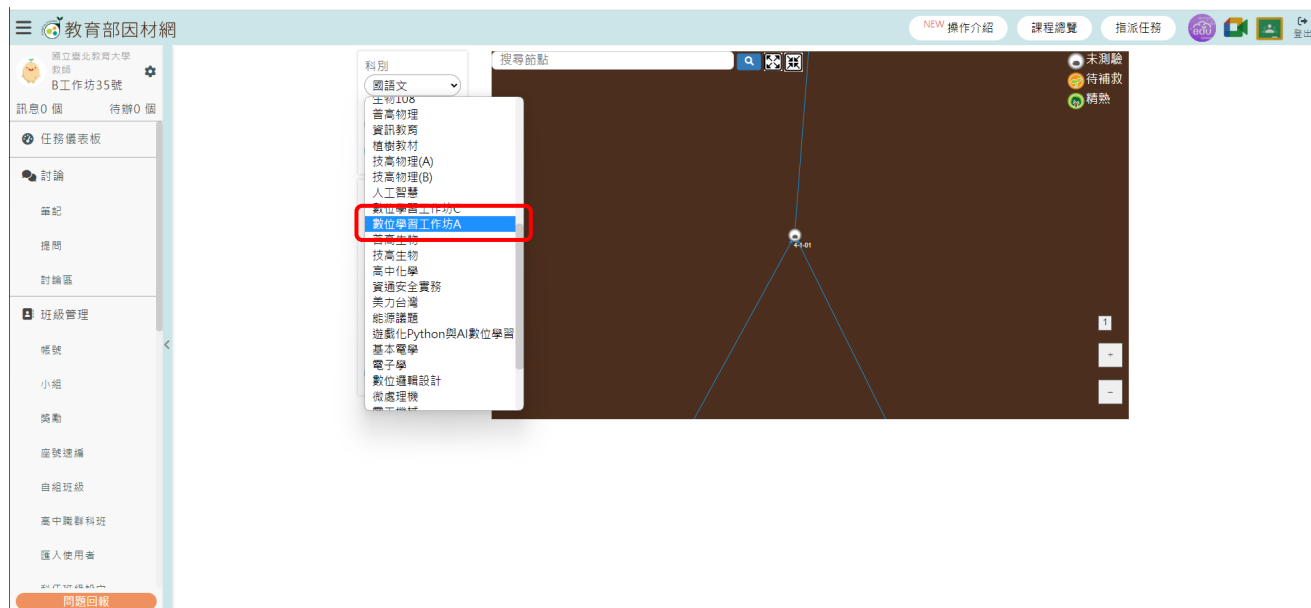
教育部因材網

NEW 操作介紹 課程總覽 指派任務 edu 登出

國立臺北教育大學
教師
B工作坊35號

訊息0 個 待辦0 個

任務儀表板

討論

筆記

提問

討論區

班級管理

帳號

小組

獎勵

座號速編

自組班級

高中職群科班

匯入使用者

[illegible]

問題回報

科別

國語文

生物108
普高物理
資訊教育
植樹教材
技高物理(A)
技高物理(B)
人工智慧
數位學習工作坊C
數位學習工作坊A
普高生物
技高生物
高中化學
資通安全實務
美力台灣
能源議題
遊戲化Python與AI數位學習
基本電學
電子學
數位邏輯設計
微處理機
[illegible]

搜尋節點

未測驗
待補救
精熟

4-1-01

1
+
−